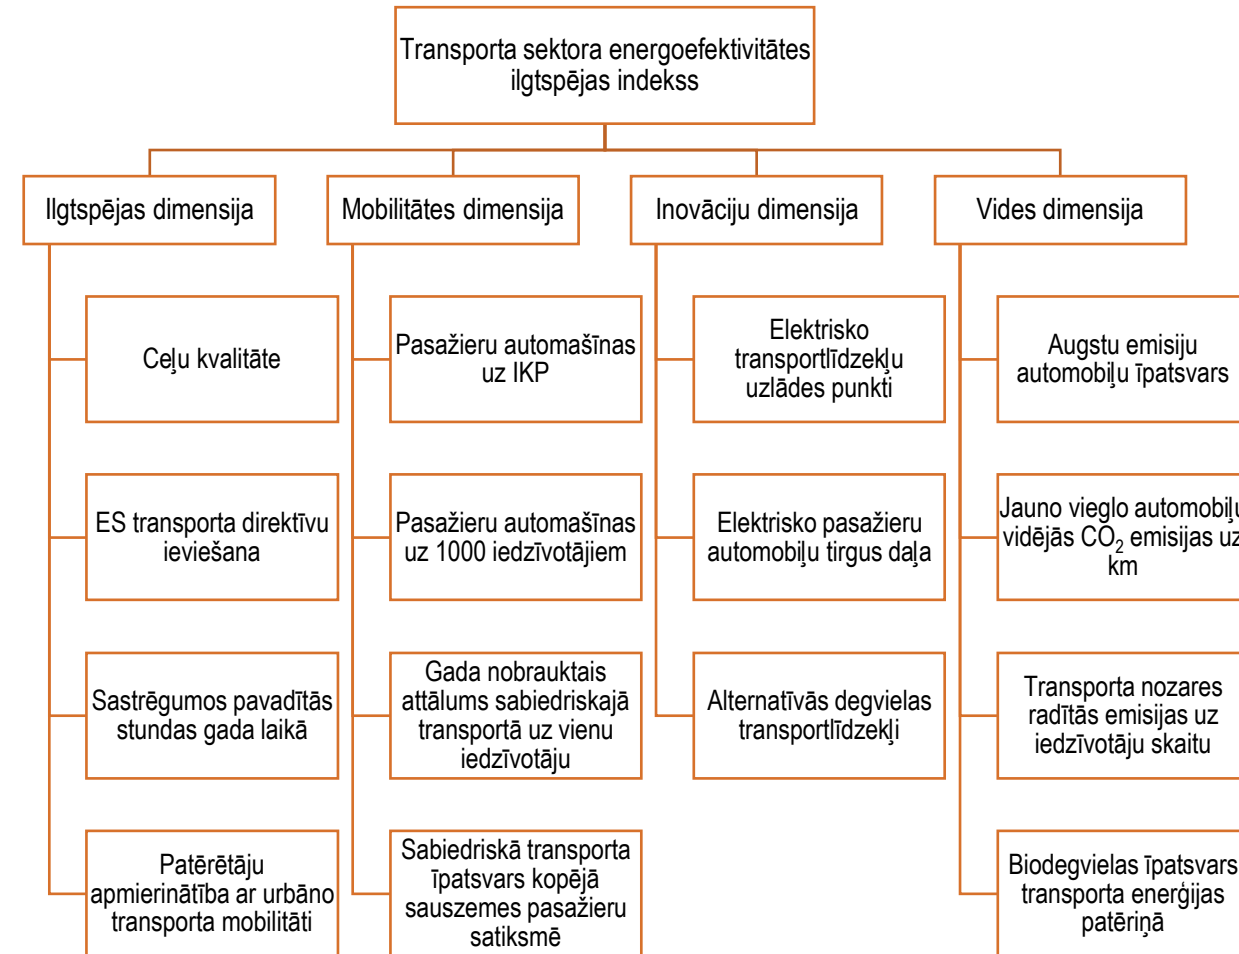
Transporta sektora energoefektivitātes ilgtspējas indekss

Ilgtspējas dimensija

Ceļu kvalitāte

ES transporta direktīvu ieviešana

Sastrēgumos pavadītās stundas gada laikā

Patērētāju apmierinātība ar urbāno transporta mobilitāti

Mobilitātes dimensija

Pasažieru automašīnas uz IKP

Pasažieru automašīnas uz 1000 iedzīvotājiem

Gada nobrauktais attālums sabiedriskajā transportā uz vienu iedzīvotāju

Sabiedriskā transporta īpatsvars kopējā sauszemes pasažieru satiksmē

Inovāciju dimensija

Elektrisko transportlīdzekļu uzlādes punkti

Elektrisko pasažieru automobiļu tirgus daļa

Alternatīvās degvielas transportlīdzekļi

Vides dimensija

Augstu emisiju automobiļu īpatsvars

Jauno vieglo automobiļ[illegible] vidējās $CO_2$ emisijas uz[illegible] km

Transporta nozares radītās emisijas uz iedzīvotāju skaitu

Biodegvielas īpatsvars transporta enerģijas patēriņā